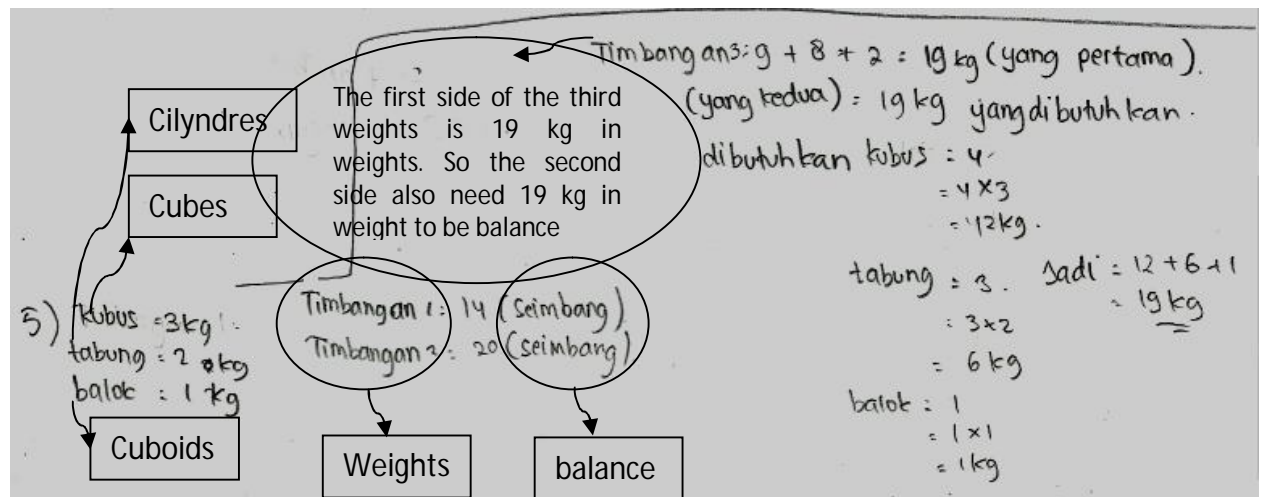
Cilyndres

Cubes

5) kubus = 3 kg
tabung = 2 kg
balok : 1 kg

Cuboids

The first side of the third weights is 19 kg in weights. So the second side also need 19 kg in weight to be balance

Timbangan 1 : 14 (seimbang)
Timbangan 2 : 20 (seimbang)

Weights

balance

Timbangan 3 : 9 + 8 + 2 = 19 kg (yang pertama).
(yang kedua) : 19 kg yang dibutuhkan.
dibutuhkan kubus : 4
= 4 x 3
= 12 kg.

tabung : 3.
: 3 x 2
= 6 kg

Jadi = 12 + 6 + 1
= 19 kg

balok : 1
= 1 x 1
= 1 kg